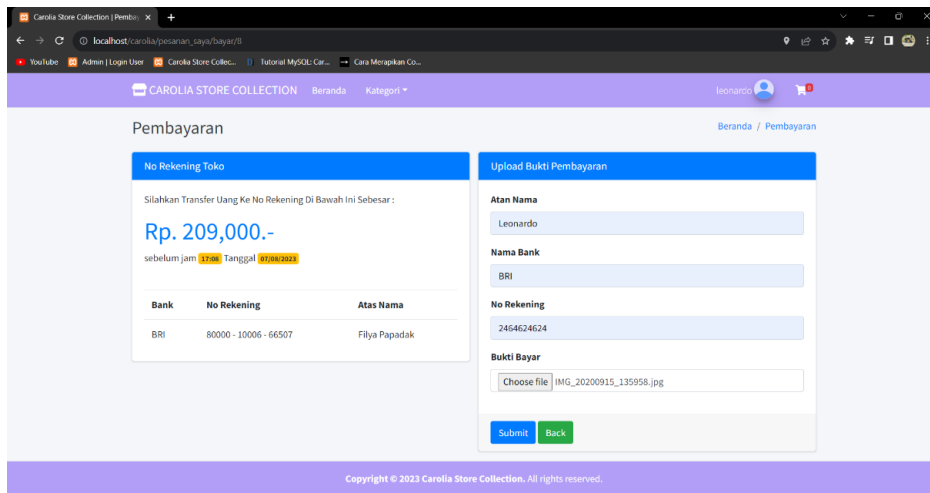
Carolia Store Collection | Pemba ×
localhost/carolia/pesanan_saya/bayar/8
YouTube Admin | Login User Carolia Store Collec... Tutorial MySQL: Car... Cara Merapikan Co...

CAROLIA STORE COLLECTION Beranda Kategori
leonardo

Pembayaran
Beranda / Pembayaran

No Rekening Toko

Silahkan Transfer Uang Ke No Rekening Di Bawah Ini Sebesar :

Rp. 209,000.-

sebelum jam 17:06 Tanggal 07/08/2023

| Bank | No Rekening | Atas Nama |
|---|---|---|
| BRI | 80000 - 10006 - 66507 | Filya Papadak |

Upload Bukti Pembayaran

Atan Nama
Leonardo

Nama Bank
BRI

No Rekening
2464624624

Bukti Bayar
Choose file IMG_20200915_135958.jpg

Submit Back

Copyright © 2023 Carolia Store Collection. All rights reserved.